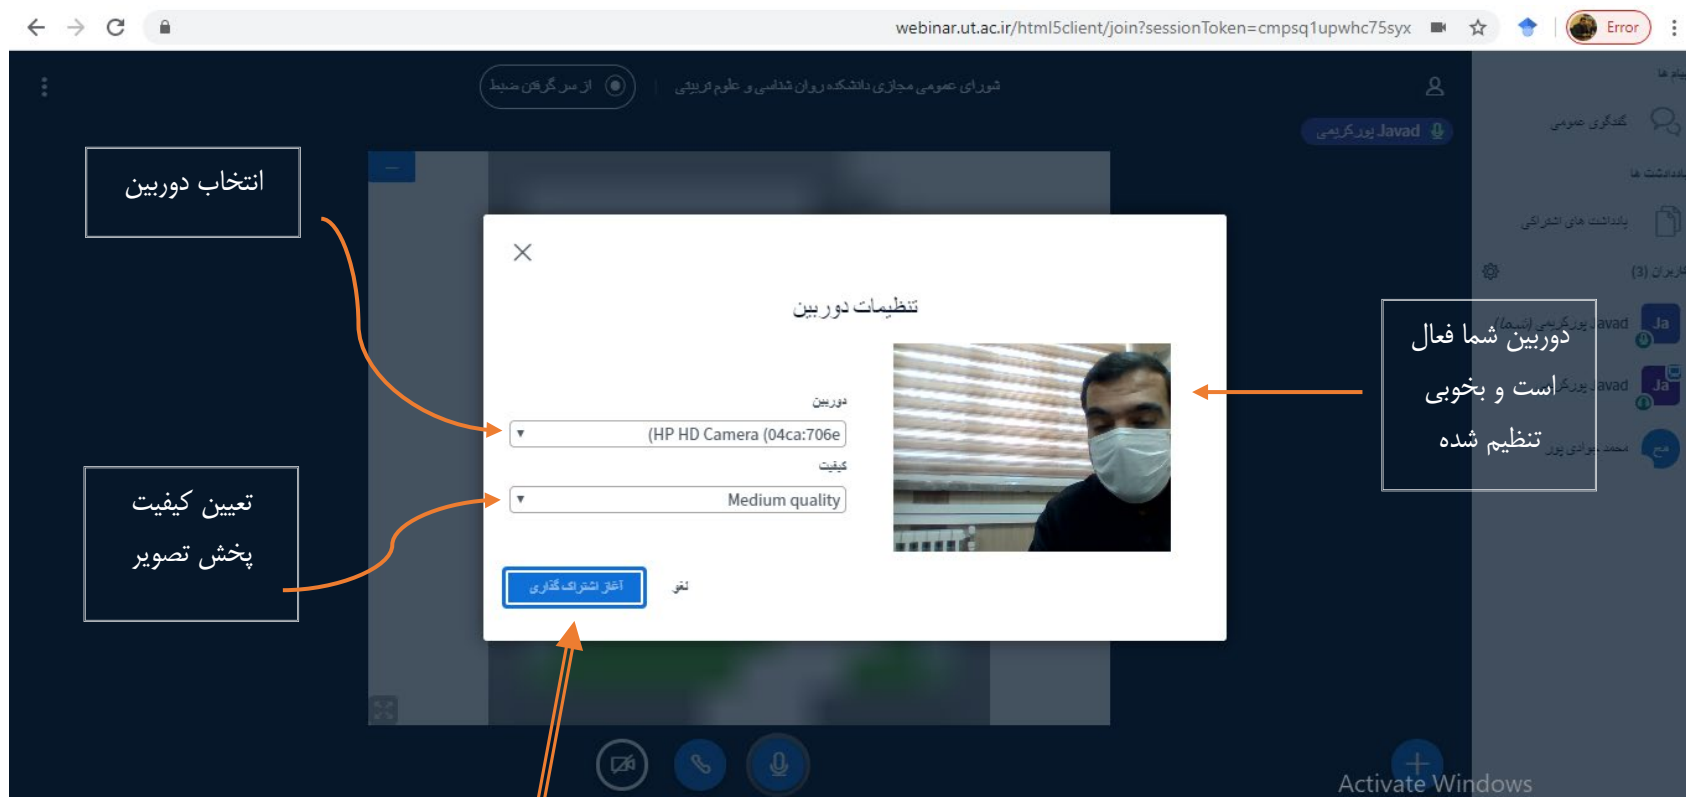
webinar.ut.ac.ir/html5client/join?sessionToken=cmpsq1upwhc75syx

Error

از سر گرفتن ضبط

شورای عمومی مجازی دانشکده روان شناسی و علوم تربیتی

Javad پورکریمی

پیام ها

گفتگوی عمومی

یادداشت ها

یادداشت های اشتراکی

کاربران (3)

Javad پورکریمی (شما)

Javad پورکریمی

محمد جوادی پور

انتخاب دوربین

تعیین کیفیت پخش تصویر

دوربین شما فعال است و بخوبی تنظیم شده

تنظیمات دوربین

دوربین

(HP HD Camera (04ca:706e

کیفیت

Medium quality

آغاز اشتراک گذاری

لغو

Activate Windows